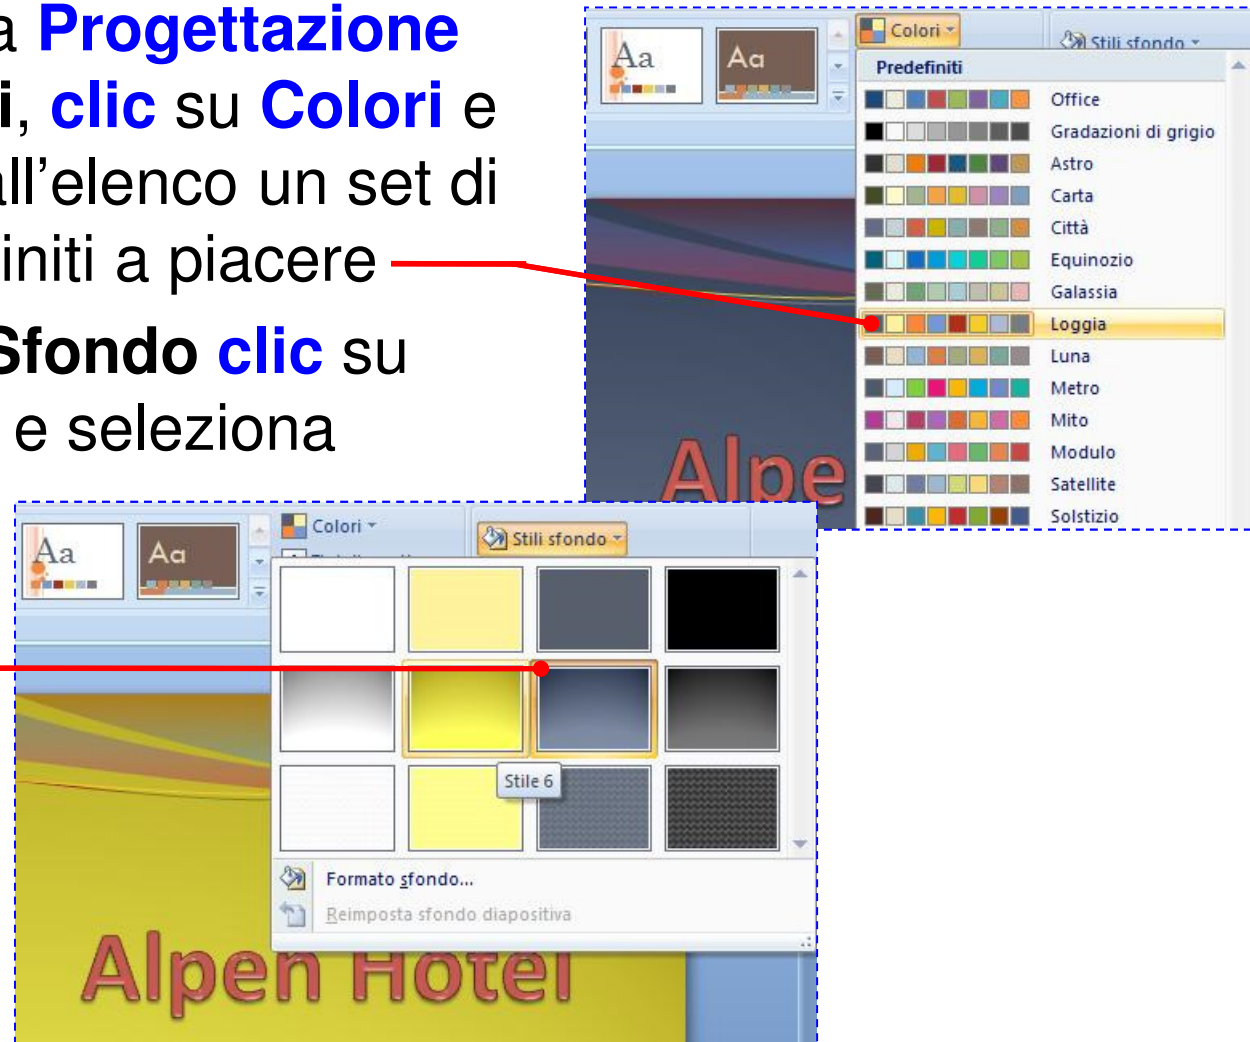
a **Progettazione**
i, clic su Colori e
all'elenco un set di
initi a piacere

Sfondo clic su
e seleziona

Aa
Aa
Colori
Stili sfondo
Predefiniti
Office
Gradazioni di grigio
Astro
Carta
Città
Equinozio
Galassia
Loggia
Luna
Metro
Mito
Modulo
Satellite
Solstizio
Alpe

Aa
Aa
Colori
Stili sfondo
Stile 6
Formato sfondo...
Reimposta sfondo diapositiva
Alpen Hotel